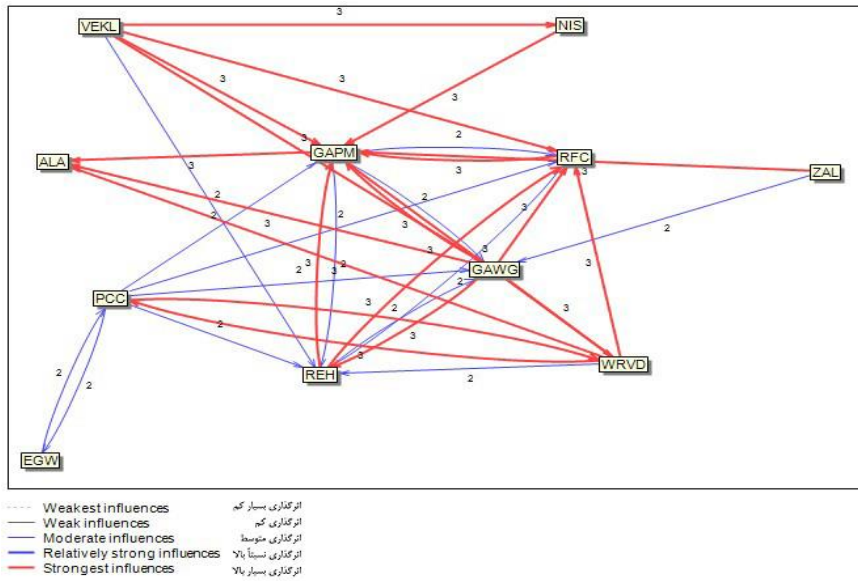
VEKL
3
NIS
3
3
3
3
ALA
GAPM
2
RFC
3
ZAL
3
2
2
2
3
3
3
3
2
3
3
GAWG
3
2
3
PCC
3
2
3
2
3
3
2
3
2
2
REH
WRVD
2
EGW

Weakest influences اثرگذاری بسیار کم
Weak influences اثرگذاری کم
Moderate influences اثرگذاری متوسط
Relatively strong influences اثرگذاری نسبتاً بالا
Strongest influences اثرگذاری بسیار بالا